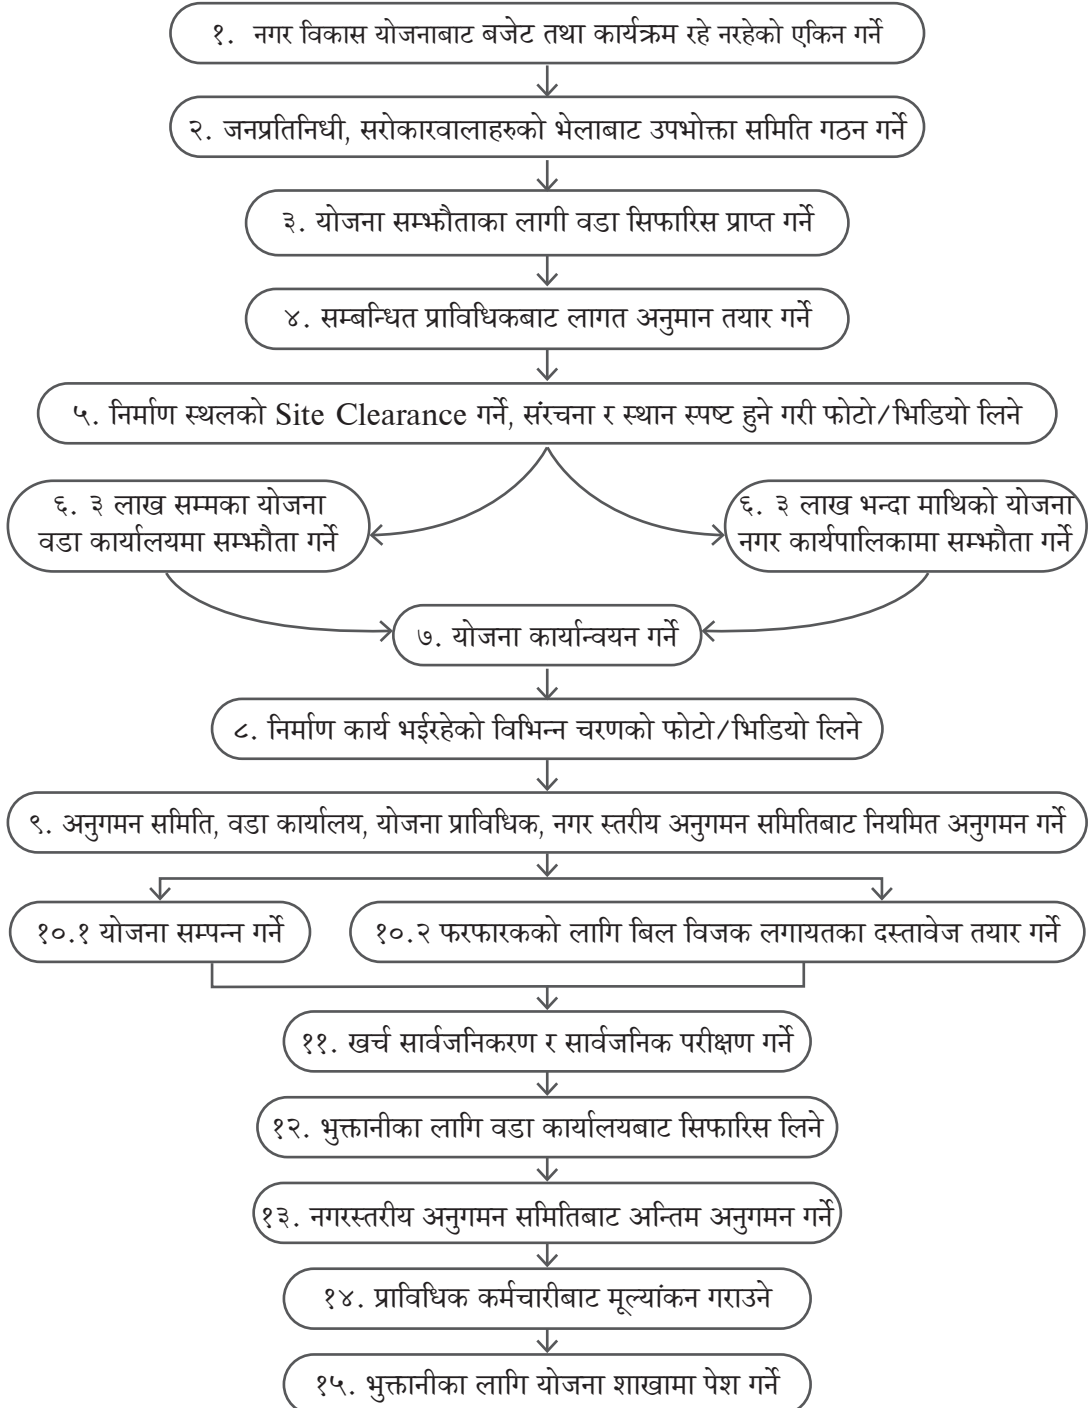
१. नगर विकास योजनाबाट बजेट तथा कार्यक्रम रहे नरहेको एकिन गर्ने

२. जनप्रतिनिधी, सरोकारवालाहरुको भेलाबाट उपभोक्ता समिति गठन गर्ने

३. योजना सम्झौताका लागी वडा सिफारिस प्राप्त गर्ने

४. सम्बन्धित प्राविधिकबाट लागत अनुमान तयार गर्ने

५. निर्माण स्थलको Site Clearance गर्ने, संरचना र स्थान स्पष्ट हुने गरी फोटो/भिडियो लिने

६. ३ लाख सम्मका योजना वडा कार्यालयमा सम्झौता गर्ने

६. ३ लाख भन्दा माथिको योजना नगर कार्यपालिकामा सम्झौता गर्ने

७. योजना कार्यान्वयन गर्ने

८. निर्माण कार्य भईरहेको विभिन्न चरणको फोटो/भिडियो लिने

९. अनुगमन समिति, वडा कार्यालय, योजना प्राविधिक, नगर स्तरीय अनुगमन समितिबाट नियमित अनुगमन गर्ने

१०.१ योजना सम्पन्न गर्ने

१०.२ फरफारकको लागि बिल विजक लगायतका दस्तावेज तयार गर्ने

११. खर्च सार्वजनिकरण र सार्वजनिक परीक्षण गर्ने

१२. भुक्तानीका लागि वडा कार्यालयबाट सिफारिस लिने

१३. नगरस्तरीय अनुगमन समितिबाट अन्तिम अनुगमन गर्ने

१४. प्राविधिक कर्मचारीबाट मूल्यांकन गराउने

१५. भुक्तानीका लागि योजना शाखामा पेश गर्ने